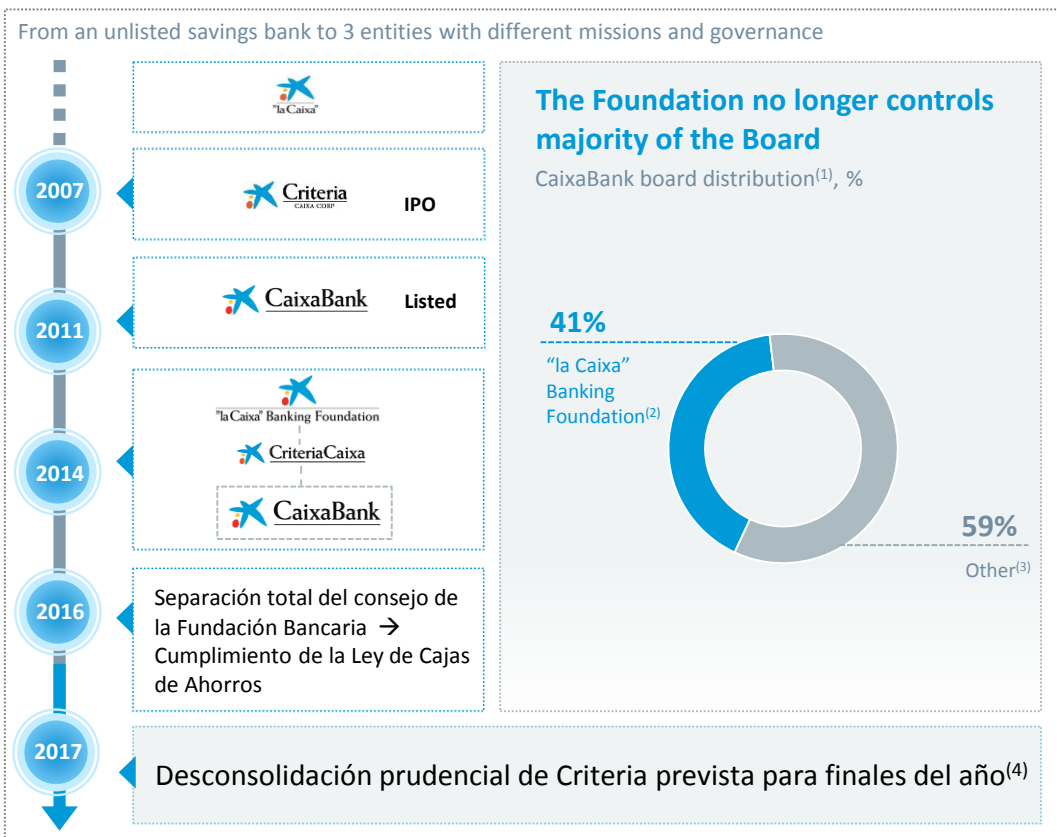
From an unlisted savings bank to 3 entities with different missions and governance

"la Caixa"

2007

Criteria CAIXA CORP

IPO

2011

CaixaBank

Listed

2014

"la Caixa" Banking Foundation

CriteriaCaixa

CaixaBank

2016

Separación total del consejo de la Fundación Bancaria → Cumplimiento de la Ley de Cajas de Ahorros

2017

Desconsolidación prudencial de Criteria prevista para finales del año$^{(4)}$

The Foundation no longer controls majority of the Board

CaixaBank board distribution$^{(1)}$, %

41%

"la Caixa" Banking Foundation$^{(2)}$

59%

Other$^{(3)}$